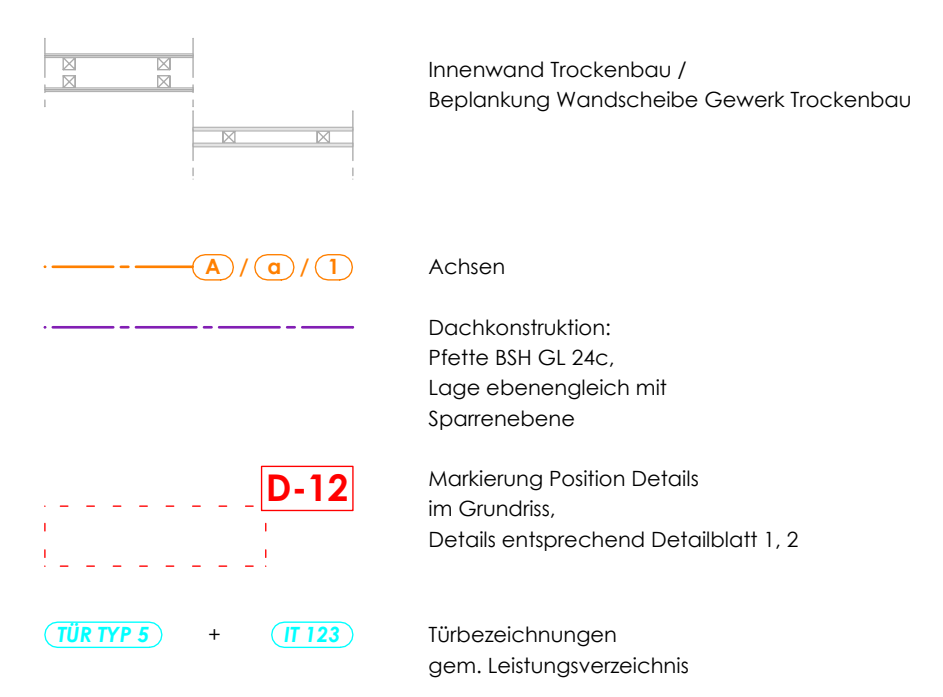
Innenwand Trockenbau /
Beplankung Wandscheibe Gewerk Trockenbau

A / a / 1

Achsen

Dachkonstruktion:
Pfette BSH GL 24c,
Lage ebenengleich mit
Sparrenebene

D-12

Markierung Position Details
im Grundriss,
Details entsprechend Detailblatt 1, 2

TÜR TYP 5 + IT 123

Türbezeichnungen
gem. Leistungsverzeichnis